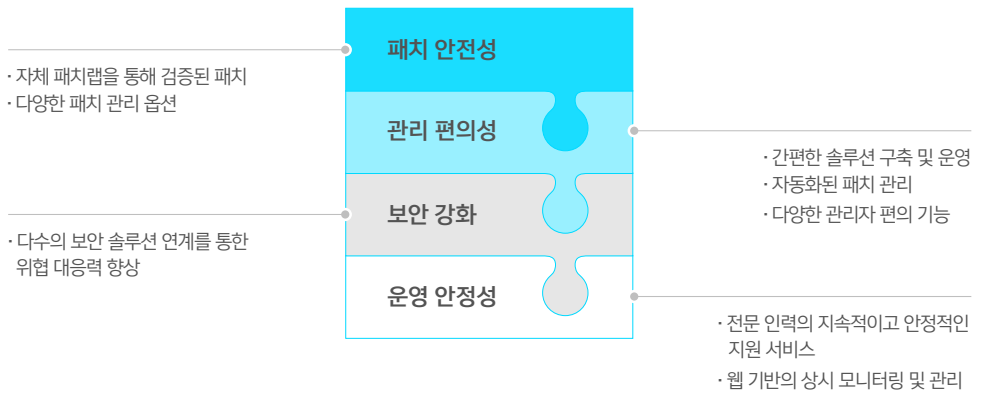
패치 안전성

· 자체 패치랩을 통해 검증된 패치
· 다양한 패치 관리 옵션

관리 편의성

· 간편한 솔루션 구축 및 운영
· 자동화된 패치 관리
· 다양한 관리자 편의 기능

보안 강화

· 다수의 보안 솔루션 연계를 통한 위협 대응력 향상

운영 안정성

· 전문 인력의 지속적이고 안정적인 지원 서비스
· 웹 기반의 상시 모니터링 및 관리